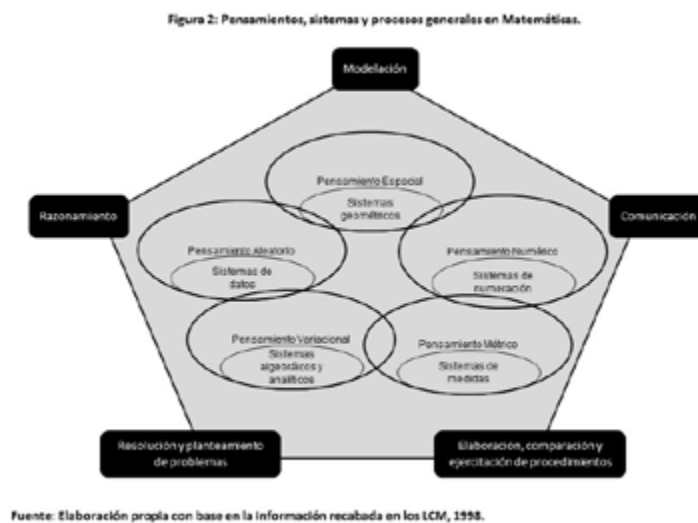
Figura 2: Pensamientos, sistemas y procesos generales en Matemáticas.

Modelación

Razonamiento

Comunicación

Pensamiento Espacial

Sistemas geométricos

Pensamiento Aleatorio

Sistemas de datos

Pensamiento Numérico

Sistemas de numeración

Pensamiento Variacional

Sistemas algebraicos y analíticos

Pensamiento Métrico

Sistemas de medidas

Resolución y planteamiento de problemas

Elaboración, comparación y ejercitación de procedimientos

Fuente: Elaboración propia con base en la información recabada en los LCM, 1998.